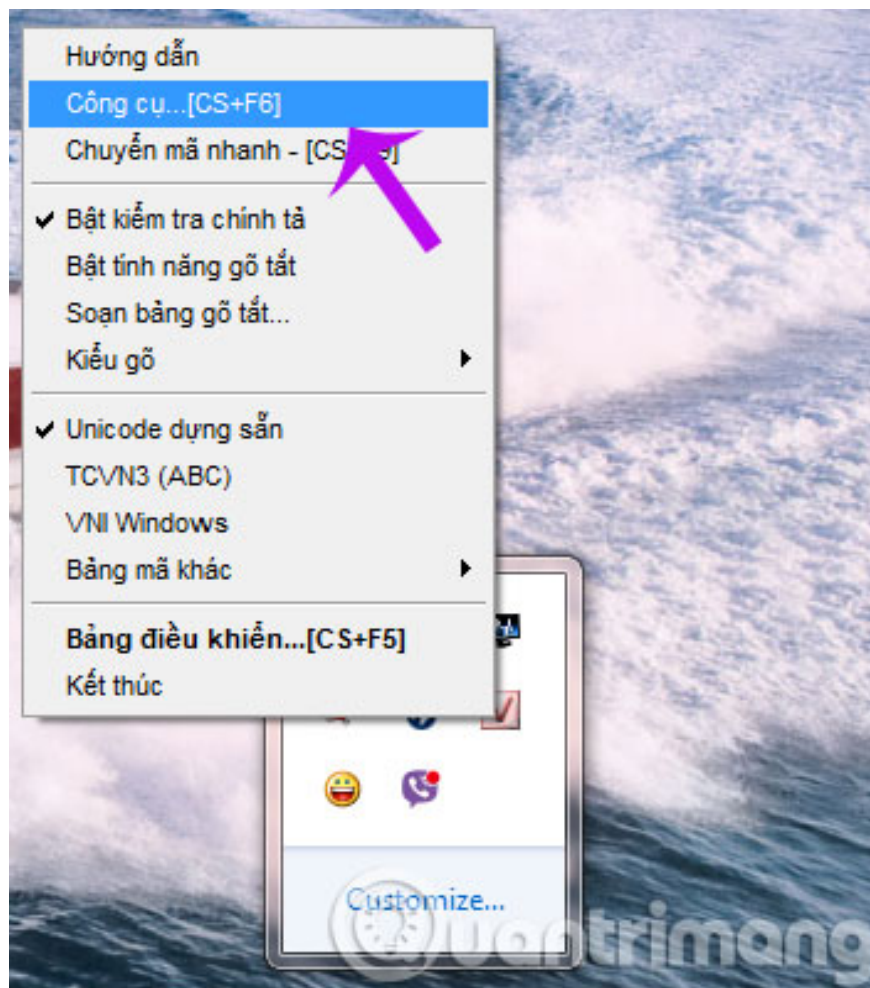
Hướng dẫn
Công cụ...[CS+F6]
Chuyển mã nhanh - [CS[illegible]]

✔ Bật kiểm tra chính tả
Bật tính năng gõ tắt
Soạn bảng gõ tắt...
Kiểu gõ

✔ Unicode dựng sẵn
TCVN3 (ABC)
VNI Windows
Bảng mã khác

Bảng điều khiển...[CS+F5]
Kết thúc

Customize...

uantrimang